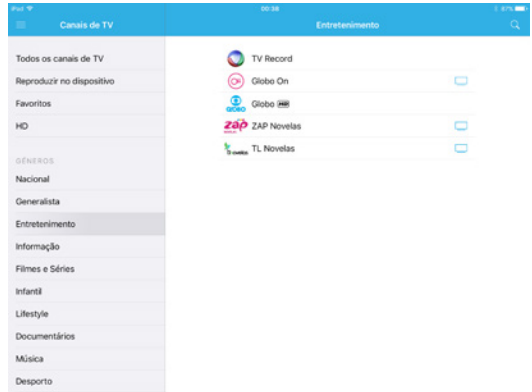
iPad
00:38
87%
Canais de TV
Entretenimento

Todos os canais de TV
Reproduzir no dispositivo
Favoritos
HD

GÉNEROS
Nacional
Generalista
Entretenimento
Informação
Filmes e Séries
Infantil
Lifestyle
Documentários
Música
Desporto

TV Record
Globo On
Globo HD
ZAP Novelas
TL Novelas